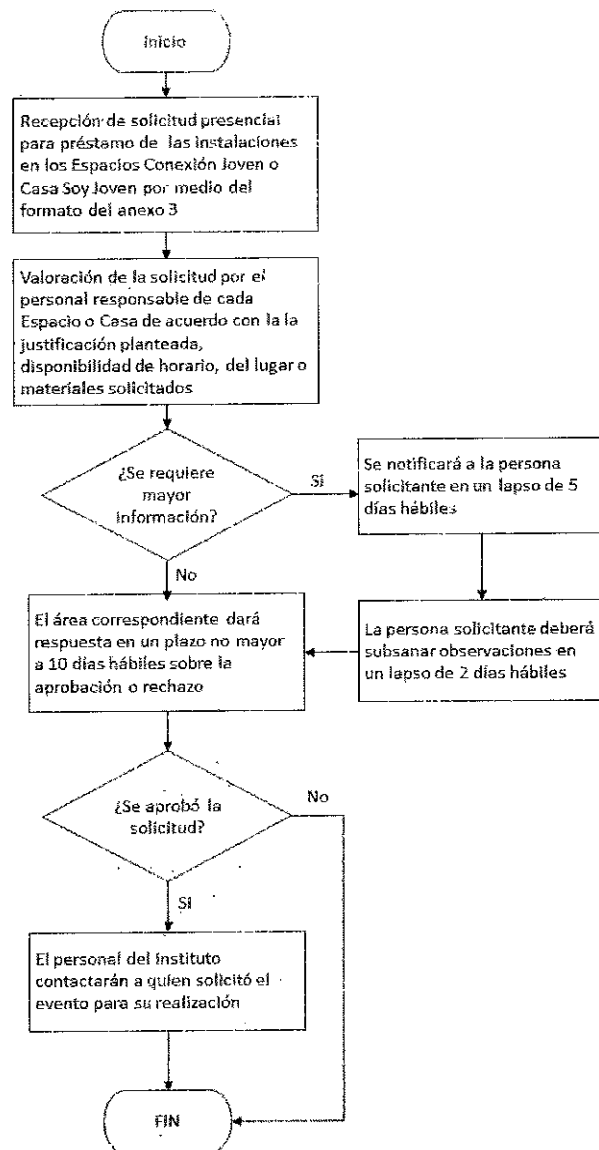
Inicio

Recepción de solicitud presencial para préstamo de las instalaciones en los Espacios Conexión Joven o Casa Soy Joven por medio del formato del anexo 3

Valoración de la solicitud por el personal responsable de cada Espacio o Casa de acuerdo con la la justificación planteada, disponibilidad de horario, del lugar o materiales solicitados

¿Se requiere mayor información?

Si

Se notificará a la persona solicitante en un lapso de 5 días hábiles

No

El área correspondiente dará respuesta en un plazo no mayor a 10 días hábiles sobre la aprobación o rechazo

La persona solicitante deberá subsanar observaciones en un lapso de 2 días hábiles

¿Se aprobó la solicitud?

No

Si

El personal del Instituto contactarán a quien solicitó el evento para su realización

FIN